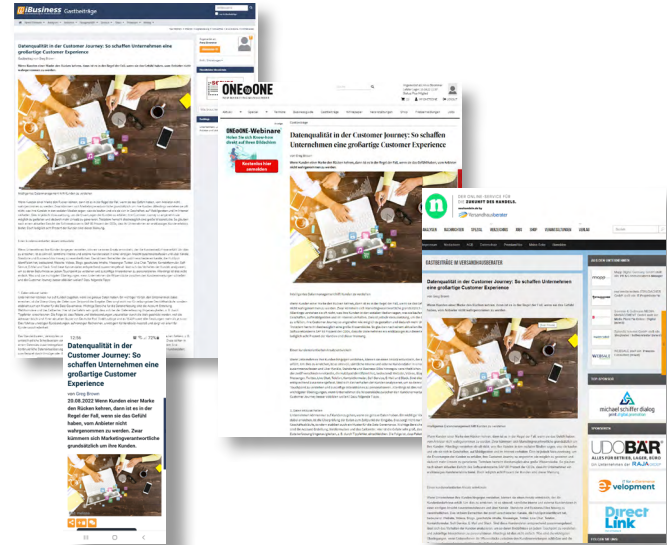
iBusiness Gastbeiträge

Datenqualität in der Customer Journey: So schaffen Unternehmen eine großartige Customer Experience

ONE to ONE

ONEtoONE-Webinare

Kostenlos hier anmelden

Gastbeiträge

Datenqualität in der Customer Journey: So schaffen Unternehmen eine großartige Customer Experience

von Greg Brown

DIE ONLINE-AUSGABE FÜR DIE ZUKUNFT DES HANDELS. Versandhausberater

GASTBEITRÄGE IM VERSANDHAUSBERATER

Datenqualität in der Customer Journey: So schaffen Unternehmen eine großartige Customer Experience

von Greg Brown

Datenqualität in der Customer Journey: So schaffen Unternehmen eine großartige Customer Experience

von Greg Brown

20.08.2022 Wenn Kunden einer Marke den Rücken kehren, dann ist es in der Regel der Fall, wenn vom Anbieter nicht wahrgenommen zu werden. Zwar kümmern sich Marketingverantwortliche grundsätzlich um ihre Kunden.

michael schiffer dialog

UDOBÄR

velopment

Direct Link